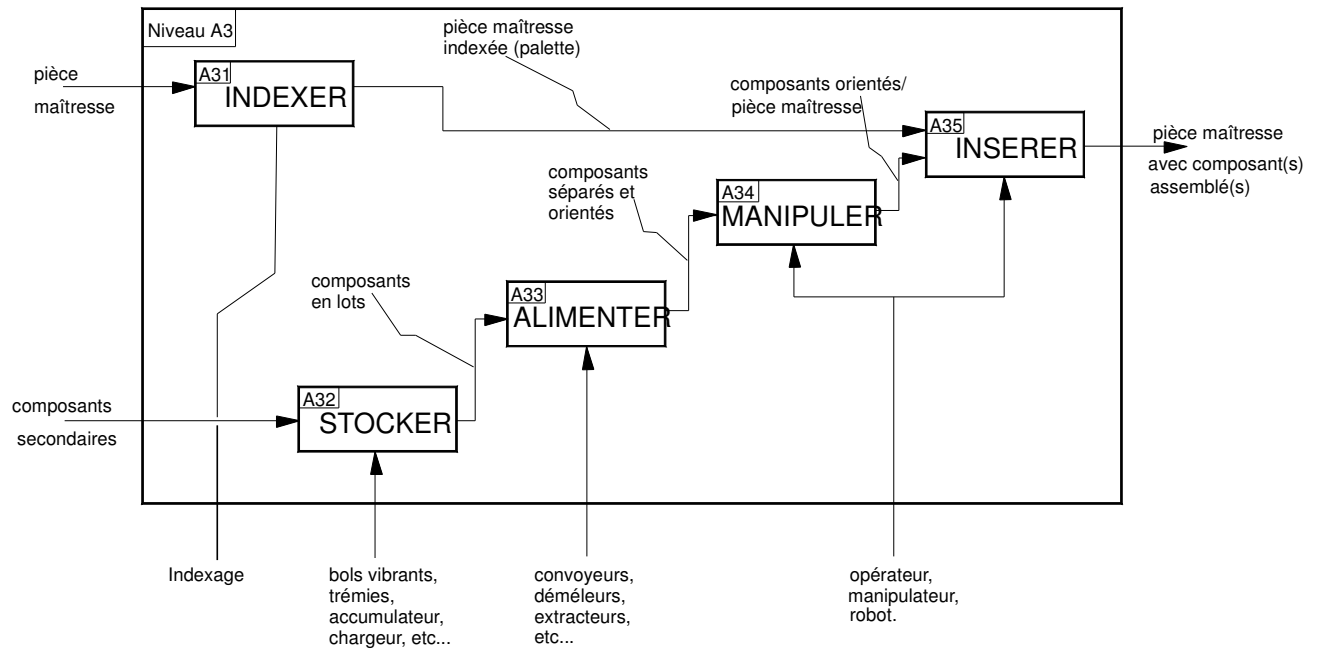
Niveau A3

pièce maîtresse

A31
INDEXER

pièce maîtresse indexée (palette)

composants orientés/ pièce maîtresse

A35
INSERER

pièce maîtresse avec composant(s) assemblé(s)

composants séparés et orientés

A34
MANIPULER

composants en lots

A33
ALIMENTER

composants secondaires

A32
STOCKER

Indexage

bols vibrants, trémies, accumulateur, chargeur, etc...

convoyeurs, déméleurs, extracteurs, etc...

opérateur, manipulateur, robot.